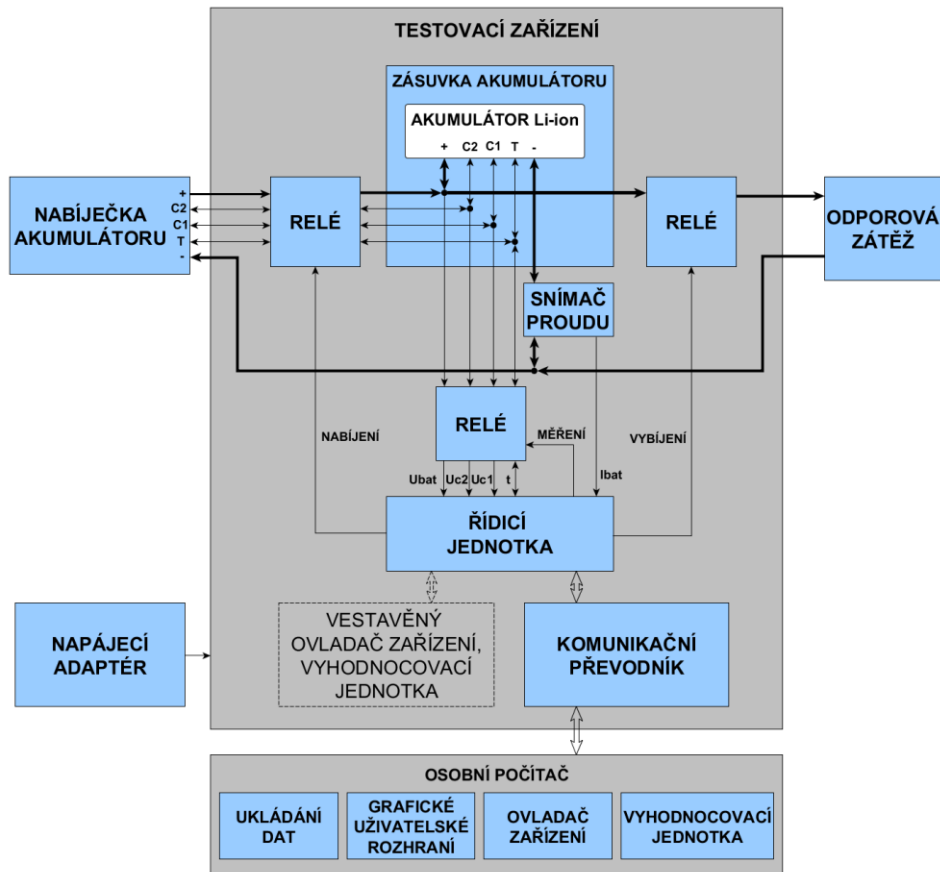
TESTOVACÍ ZAŘÍZENÍ

ZÁSUVKA AKUMULÁTORU

AKUMULÁTOR Li-ion

+ C2 C1 T -

NABÍJEČKA AKUMULÁTORU

+
C2
C1
T
-

RELÉ

RELÉ

ODPOROVÁ ZÁTĚŽ

SNÍMAČ PROUDU

RELÉ

NABÍJENÍ

MĚŘENÍ

VYBÍJENÍ

Ubat Uc2 Uc1 t

Ibat

ŘÍDICÍ JEDNOTKA

NAPÁJECÍ ADAPTÉR

VESTAVĚNÝ OVLADAČ ZAŘÍZENÍ, VYHODNOCOVACÍ JEDNOTKA

KOMUNIKAČNÍ PŘEVODNÍK

OSOBNÍ POČÍTAČ

UKLÁDÁNÍ DAT

GRAFICKÉ UŽIVATELSKÉ ROZHRANÍ

OVLADAČ ZAŘÍZENÍ

VYHODNOCOVACÍ JEDNOTKA